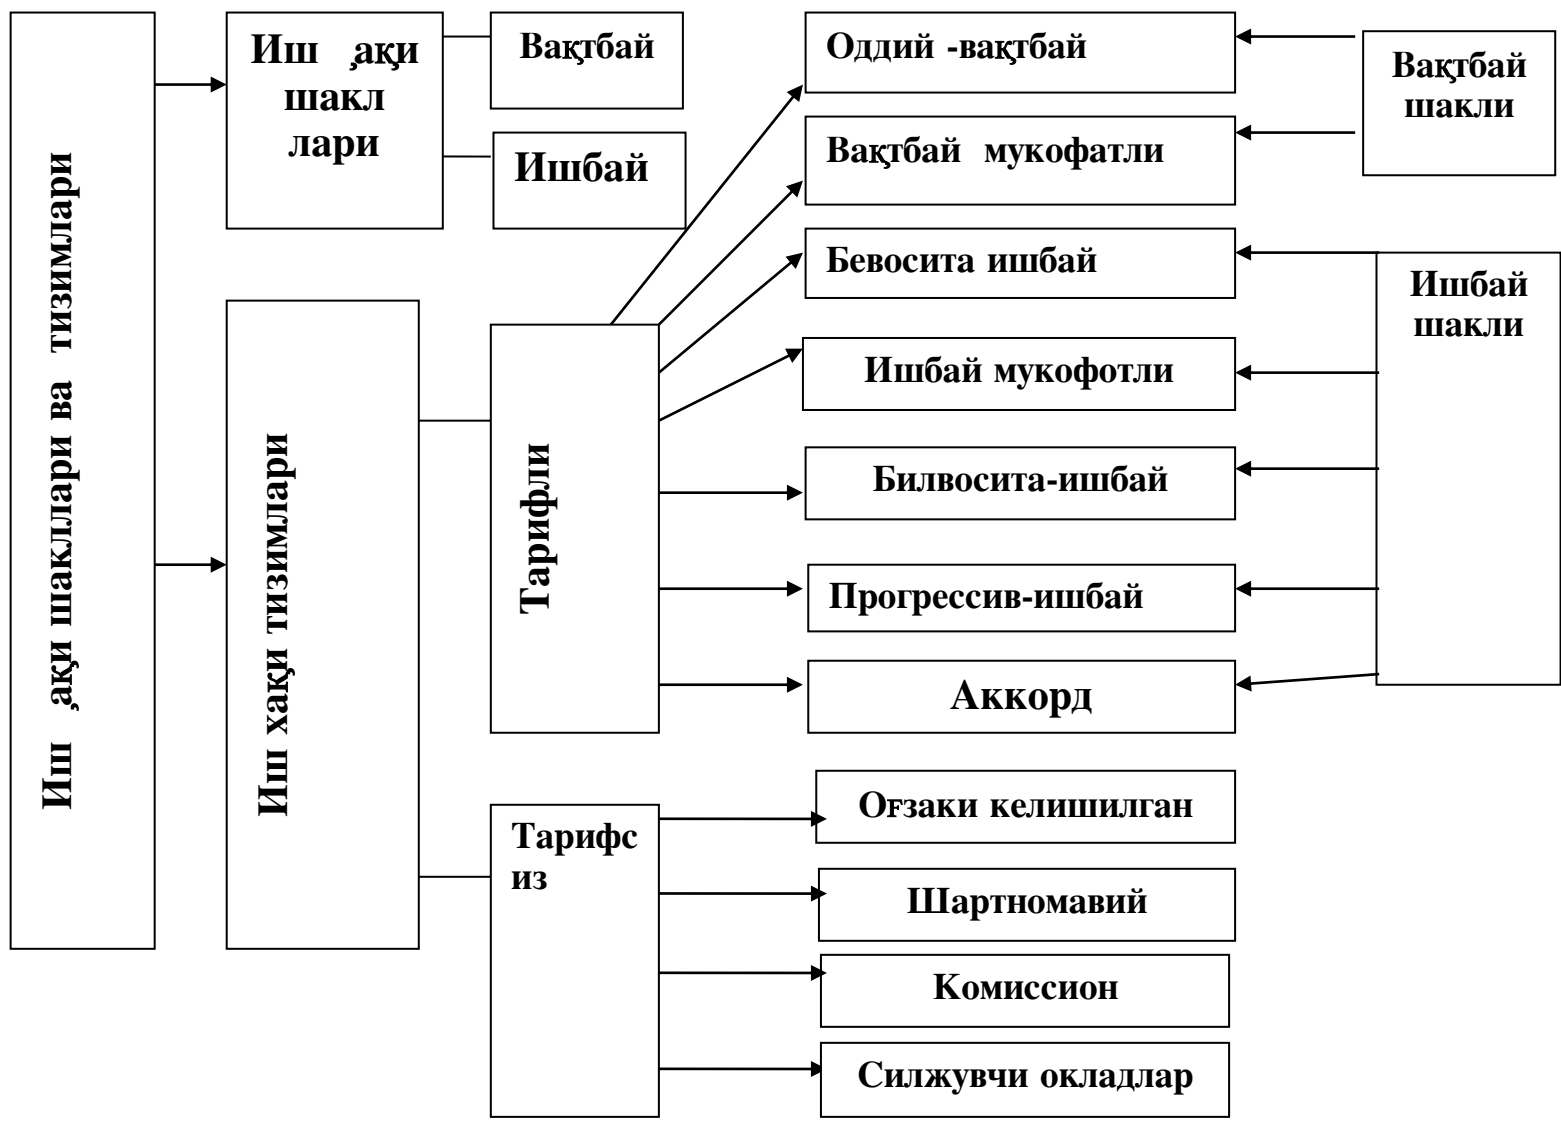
Иш ҳақи шакллари ва тизимлари

Иш ҳақи шакл лари

Вақтбай

Ишбай

Иш хақи тизимлари

Тарифли

Тарифс из

Оддий -вақтбай

Вақтбай мукофатли

Бевосита ишбай

Ишбай мукофотли

Билвосита-ишбай

Прогрессив-ишбай

Аккорд

Оғзаки келишилган

Шартномавий

Комиссион

Силжувчи окладлар

Вақтбай шакли

Ишбай шакли